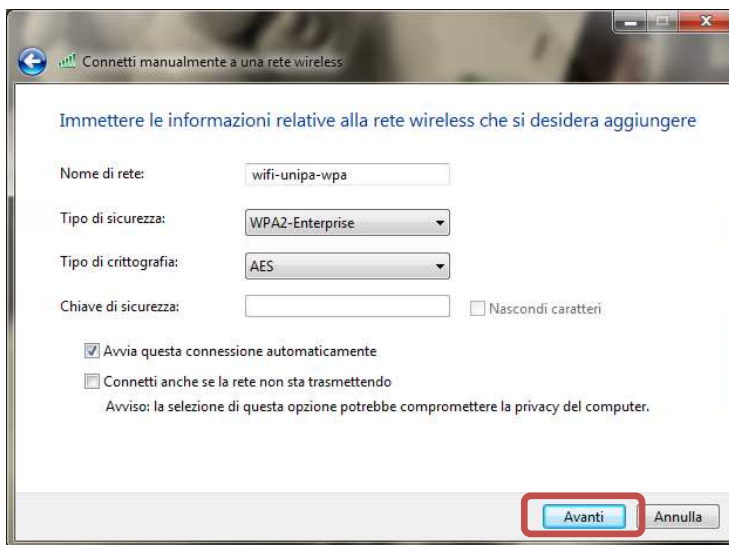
Connetti manualmente a una rete wireless

Immettere le informazioni relative alla rete wireless che si desidera aggiungere

Nome di rete: wifi-unipa-wpa

Tipo di sicurezza: WPA2-Enterprise

Tipo di crittografia: AES

Chiave di sicurezza:

Nascondi caratteri

Avvia questa connessione automaticamente

Connetti anche se la rete non sta trasmettendo

Avviso: la selezione di questa opzione potrebbe compromettere la privacy del computer.

Avanti

Annulla